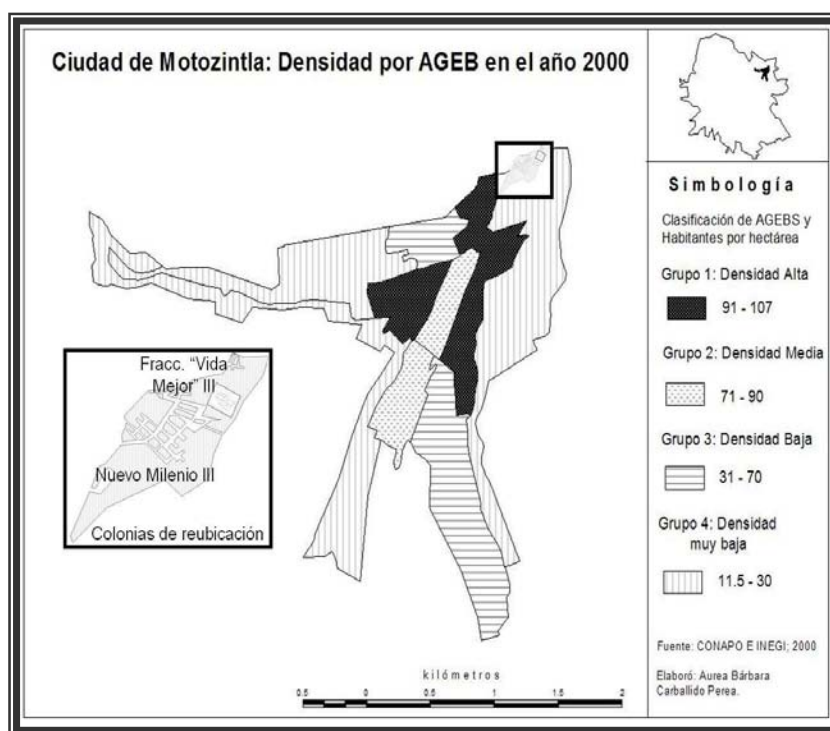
Ciudad de Motozintla: Densidad por AGEB en el año 2000

Fracc. "Vida Mejor" III

Nuevo Milenio III

Colonias de reubicación

kilómetros

0.5 0 0.5 1 1.5 2

Simbología

Clasificación de AGEBS y Habitantes por hectárea

Grupo 1: Densidad Alta

91 - 107

Grupo 2: Densidad Media

71 - 90

Grupo 3: Densidad Baja

31 - 70

Grupo 4: Densidad muy baja

11.5 - 30

Fuente: CONAPO E INEGI; 2000

Elaboró: Aurea Bárbara Carballido Perea.